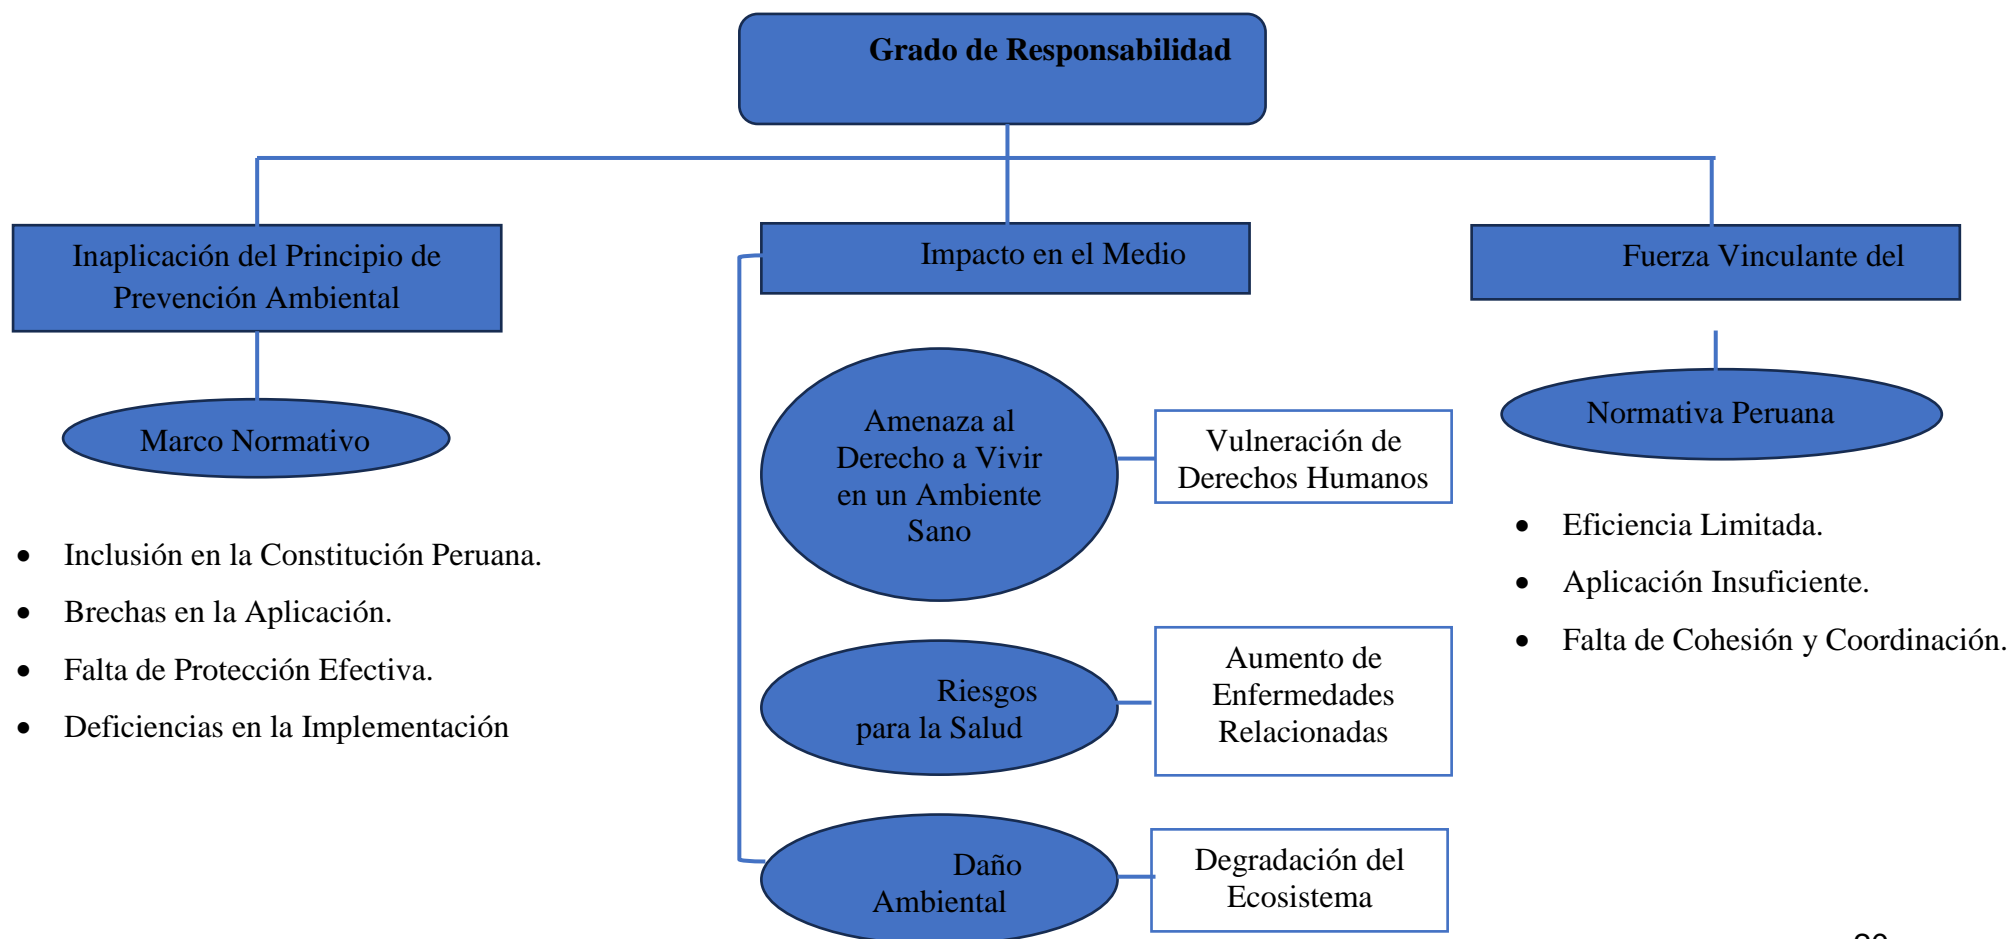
Grado de Responsabilidad

Inaplicación del Principio de Prevención Ambiental

Impacto en el Medio

Fuerza Vinculante del

Marco Normativo

- Inclusión en la Constitución Peruana.
- Brechas en la Aplicación.
- Falta de Protección Efectiva.
- Deficiencias en la Implementación

Amenaza al Derecho a Vivir en un Ambiente Sano

Vulneración de Derechos Humanos

Riesgos para la Salud

Aumento de Enfermedades Relacionadas

Daño Ambiental

Degradación del Ecosistema

Normativa Peruana

- Eficiencia Limitada.
- Aplicación Insuficiente.
- Falta de Cohesión y Coordinación.

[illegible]